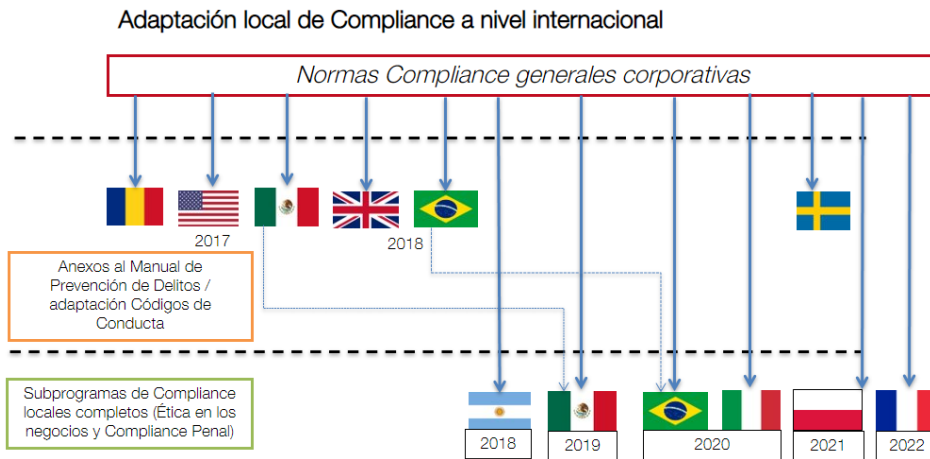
Adaptación local de Compliance a nivel internacional

Normas Compliance generales corporativas

2017

2018

Anexos al Manual de Prevención de Delitos / adaptación Códigos de Conducta

Subprogramas de Compliance locales completos (Ética en los negocios y Compliance Penal)

2018

2019

2020

2021

2022